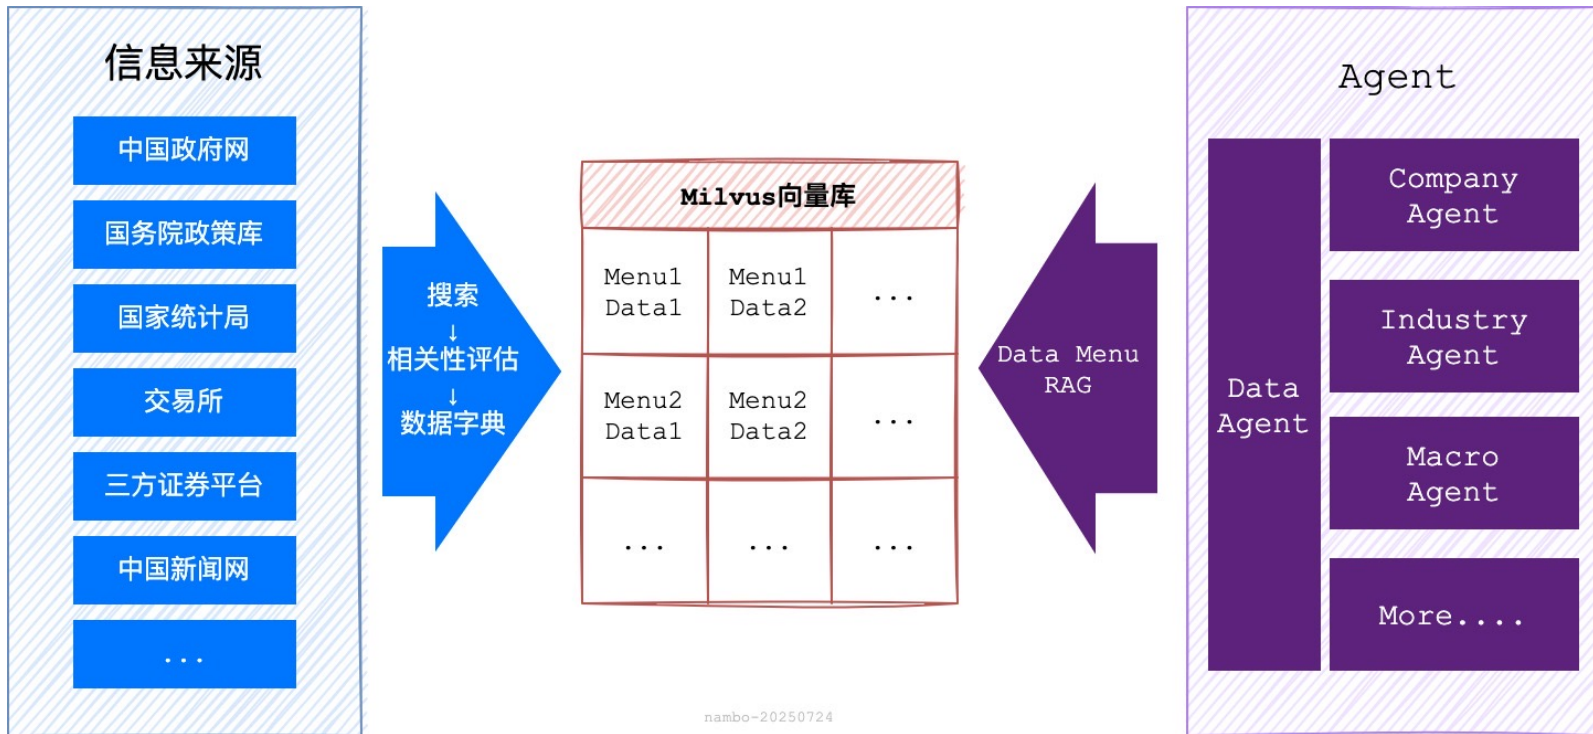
信息来源

中国政府网

国务院政策库

国家统计局

交易所

三方证券平台

中国新闻网

...

搜索
↓
相关性评估
↓
数据字典

Milvus向量库

| Menu1 Data1 | Menu1 Data2 | ... |
|---|---|---|
| Menu2 Data1 | Menu2 Data2 | ... |
| ... | ... | ... |

Data Menu RAG

Agent

Data Agent

Company Agent

Industry Agent

Macro Agent

More....

nambo-20250724